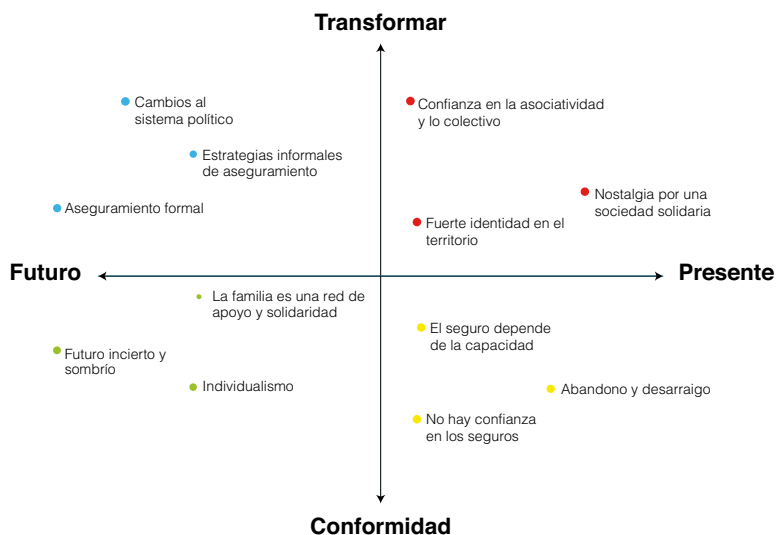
Transformar

Cambios al sistema político

Estrategias informales de aseguramiento

Aseguramiento formal

Confianza en la asociatividad y lo colectivo

Nostalgia por una sociedad solidaria

Fuerte identidad en el territorio

Futuro

Presente

La familia es una red de apoyo y solidaridad

Futuro incierto y sombrío

Individualismo

El seguro depende de la capacidad

Abandono y desarraigo

No hay confianza en los seguros

Conformidad